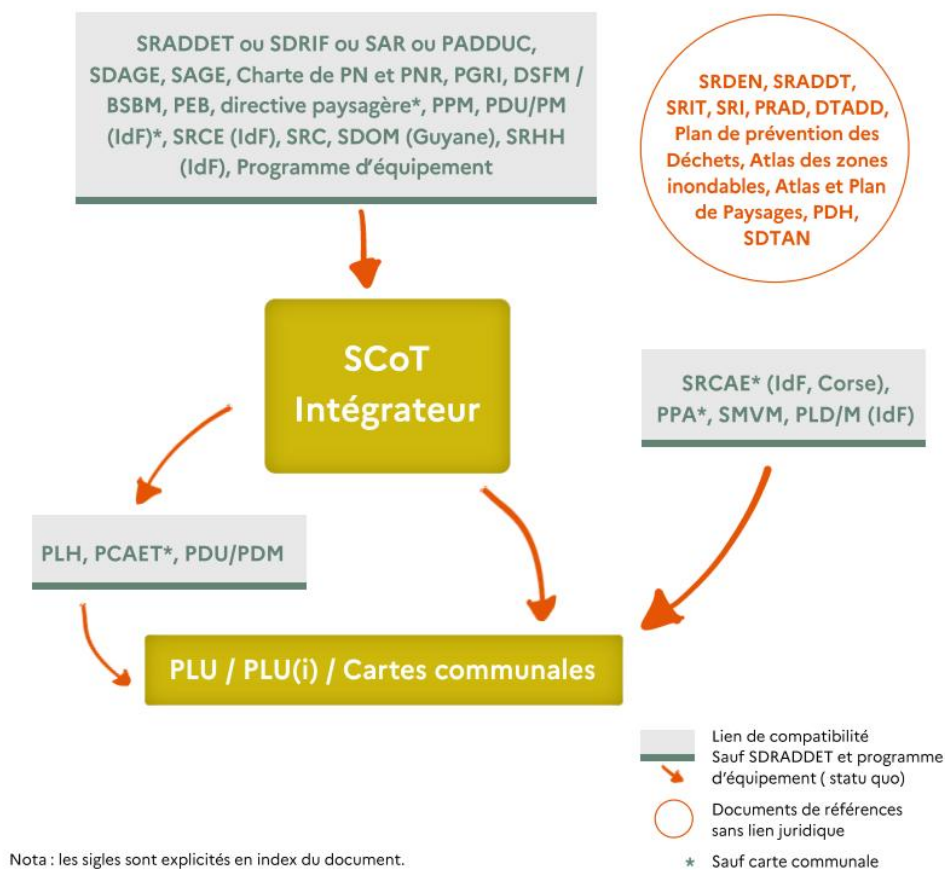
SRADDET ou SDRIF ou SAR ou PADDUC, SDAGE, SAGE, Charte de PN et PNR, PGRI, DSFM / BSBM, PEB, directive paysagère*, PPM, PDU/PM (IdF)*, SRCE (IdF), SRC, SDOM (Guyane), SRHH (IdF), Programme d'équipement

SRDEN, SRADDT, SRIT, SRI, PRAD, DTADD, Plan de prévention des Déchets, Atlas des zones inondables, Atlas et Plan de Paysages, PDH, SDTAN

SCoT Intégrateur

SRCAE* (IdF, Corse), PPA*, SMVM, PLD/M (IdF)

PLH, PCAET*, PDU/PDM

PLU / PLU(i) / Cartes communales

Lien de compatibilité
Sauf SDRADDET et programme d'équipement ( statu quo)

Documents de références sans lien juridique

* Sauf carte communale

Nota : les sigles sont explicités en index du document.